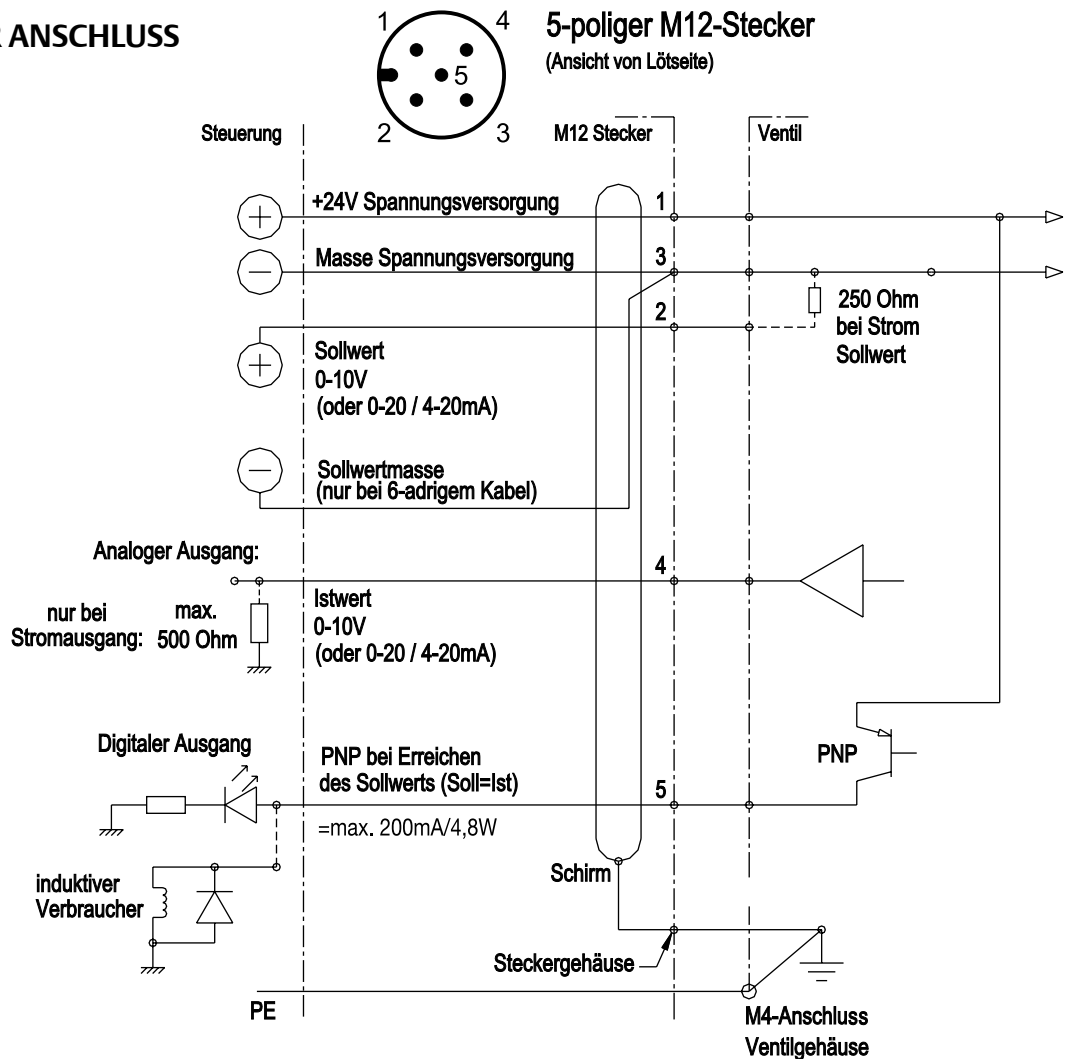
R ANSCHLUSS

1 4 5 2 3

5-poliger M12-Stecker
(Ansicht von Lötseite)

Steuerung

M12 Stecker

Ventil

+24V Spannungsversorgung

1

Masse Spannungsversorgung

3

2

250 Ohm
bei Strom
Sollwert

Sollwert
0-10V
(oder 0-20 / 4-20mA)

Sollwertmasse
(nur bei 6-adrigem Kabel)

Analoger Ausgang:

4

nur bei Stromausgang:

max. 500 Ohm

Istwert
0-10V
(oder 0-20 / 4-20mA)

Digitaler Ausgang

PNP bei Erreichen
des Sollwerts (Soll=Ist)

5

PNP

=max. 200mA/4,8W

induktiver Verbraucher

Schirm

Steckergehäuse

PE

M4-Anschluss
Ventilgehäuse